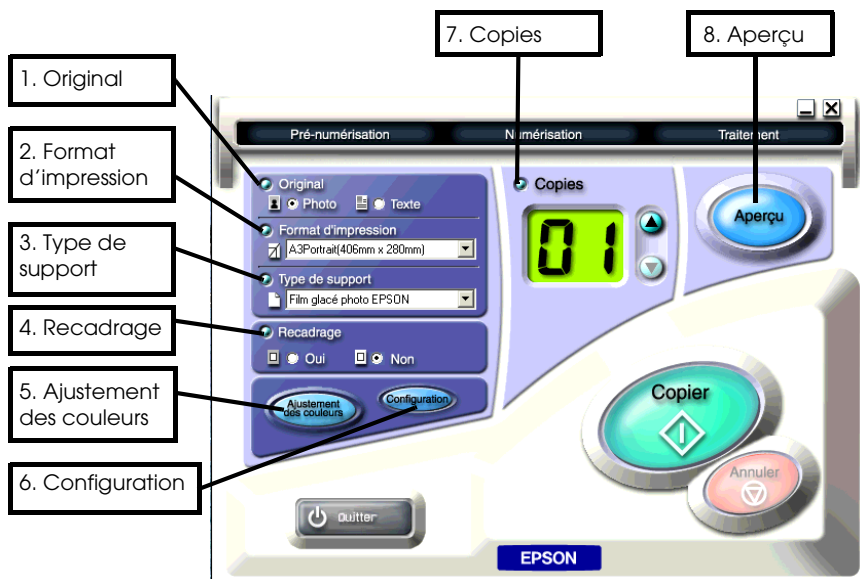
7. Copies

8. Aperçu

1. Original

2. Format d'impression

3. Type de support

4. Recadrage

5. Ajustement des couleurs

6. Configuration

Pré-numérisation
Numérisation
Traitement

Original
Photo
Texte

Format d'impression
A3Portrait(406mm x 280mm)

Type de support
Film glacé photo EPSON

Recadrage
Oui
Non

Ajustement des couleurs
Configuration

Copies
01

Aperçu

Copier

Annuler

Quitter

EPSON